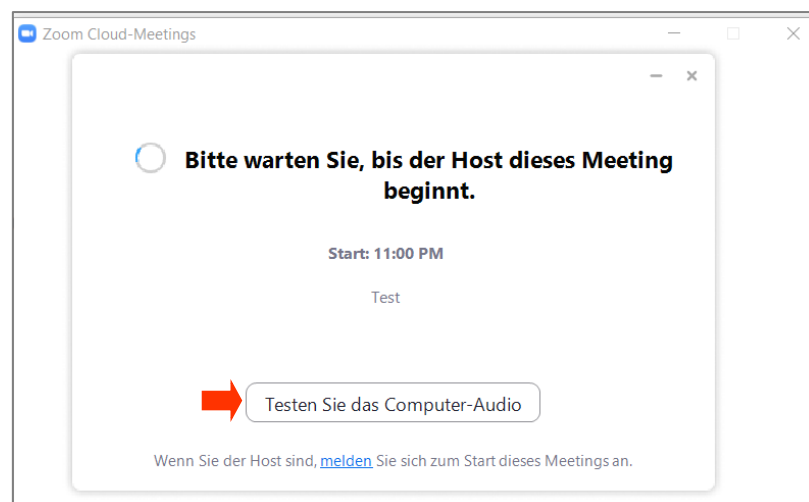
Zoom Cloud-Meetings

Bitte warten Sie, bis der Host dieses Meeting beginnt.

Start: 11:00 PM

Test

Testen Sie das Computer-Audio

Wenn Sie der Host sind, melden Sie sich zum Start dieses Meetings an.